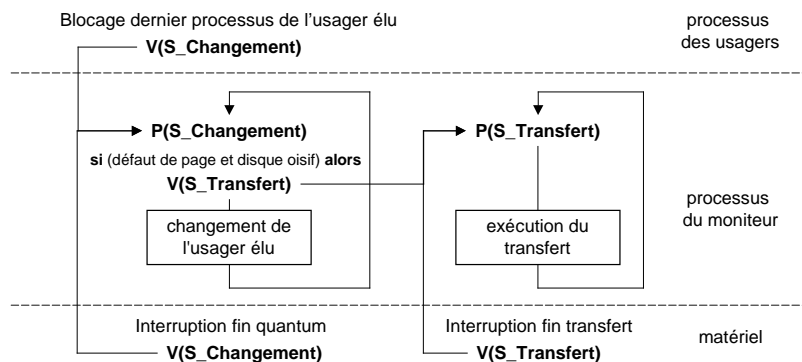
Blocage dernier processus de l'usager élu
V(S_Changement)

processus des usagers

P(S_Changement)
si (défaut de page et disque oisif) alors
V(S_Transfert)

changement de l'usager élu

P(S_Transfert)

exécution du transfert

processus du moniteur

Interruption fin quantum
V(S_Changement)

Interruption fin transfert
V(S_Transfert)

matériel